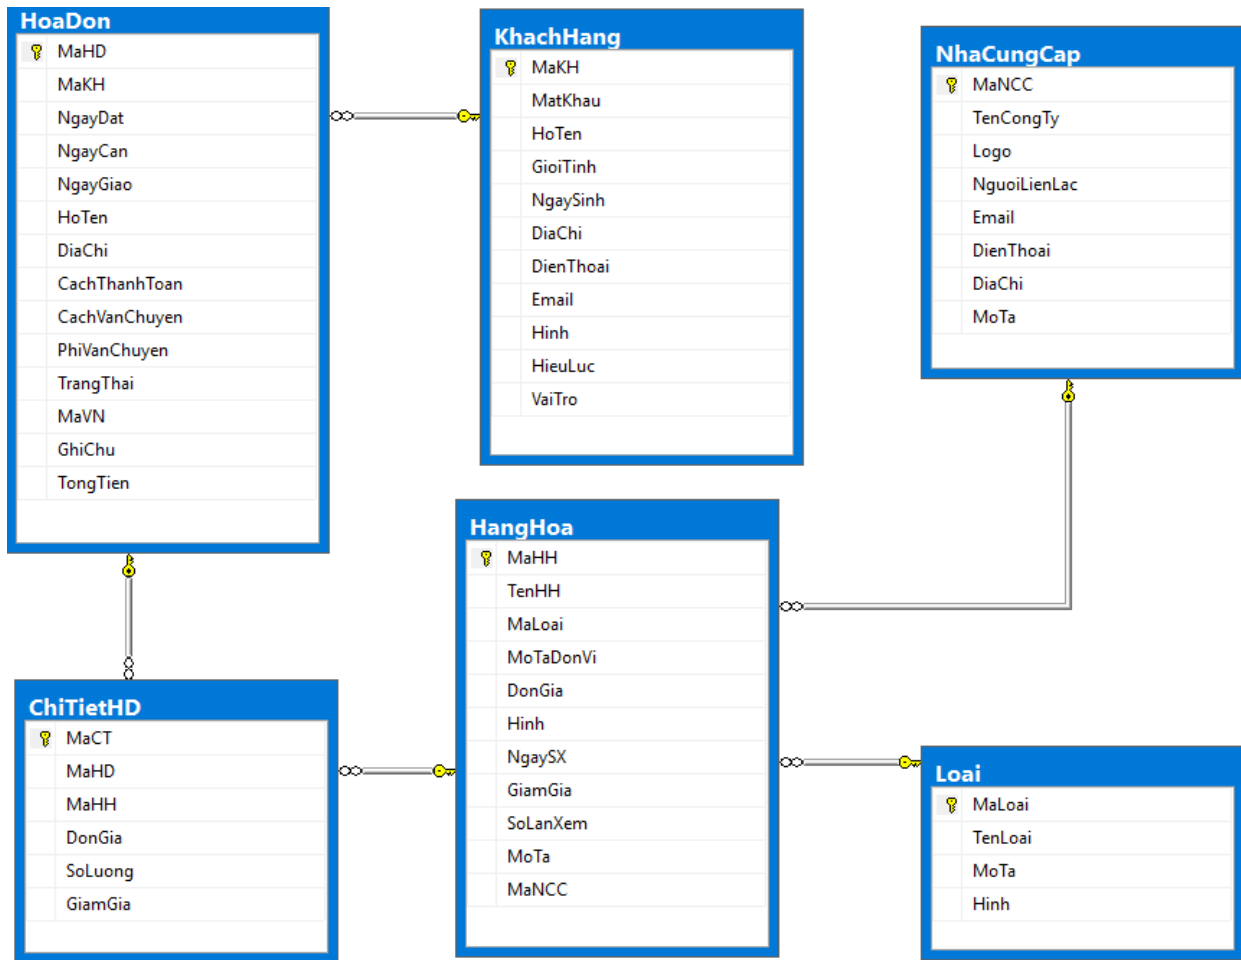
HoaDon
MaHD
MaKH
NgayDat
NgayCan
NgayGiao
HoTen
DiaChi
CachThanhToan
CachVanChuyen
PhiVanChuyen
TrangThai
MaVN
GhiChu
TongTien

KhachHang
MaKH
MatKhau
HoTen
GioiTinh
NgaySinh
DiaChi
DienThoai
Email
Hinh
HieuLuc
VaiTro

NhaCungCap
MaNCC
TenCongTy
Logo
NguoiLienLac
Email
DienThoai
DiaChi
MoTa

HangHoa
MaHH
TenHH
MaLoai
MoTaDonVi
DonGia
Hinh
NgaySX
GiamGia
SoLanXem
MoTa
MaNCC

ChiTietHD
MaCT
MaHD
MaHH
DonGia
SoLuong
GiamGia

Loai
MaLoai
TenLoai
MoTa
Hinh